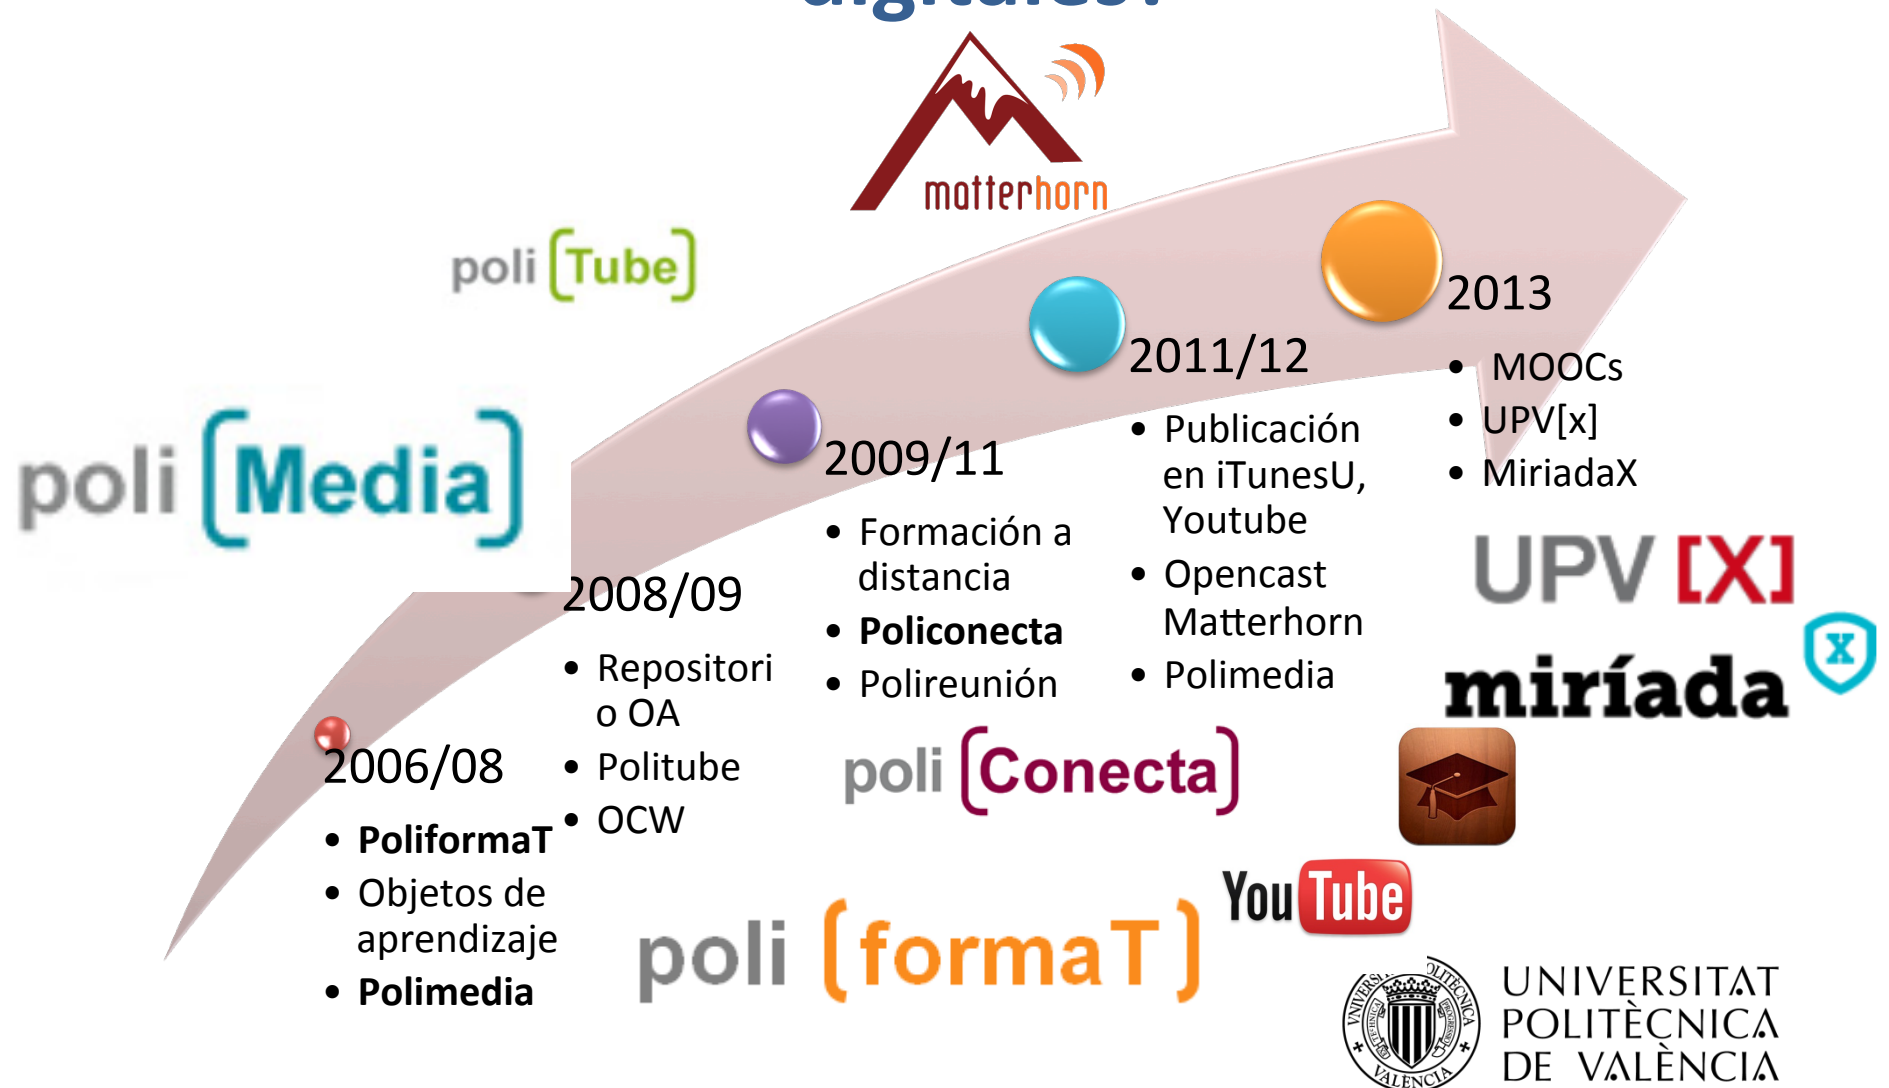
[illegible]

matterhorn

poli [Tube]

poli [Media]

2006/08
• PoliformaT
• Objetos de aprendizaje
• Polimedia

2008/09
• Repositorio OA
• Politube
• OCW

2009/11
• Formación a distancia
• Policonecta
• Polireunión

2011/12
• Publicación en iTunesU, Youtube
• Opencast Matterhorn
• Polimedia

2013
• MOOCs
• UPV[x]
• MiriadaX

UPV [X]

miríada X

poli [Conecta]

YouTube

poli [formaT]

UNIVERSITAT POLITÈCNICA DE VALÈNCIA